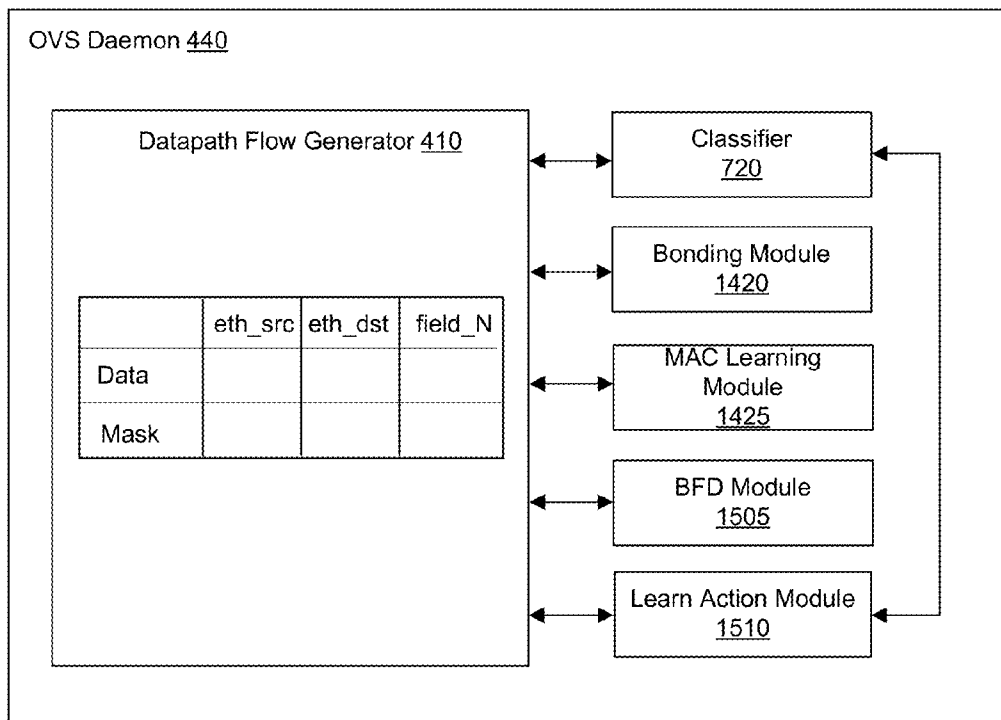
OVS Daemon 440

Datapath Flow Generator 410

| | eth_src | eth_dst | field_N |
|---|---|---|---|
| Data | | | |
| Mask | | | |

Classifier 720

Bonding Module 1420

MAC Learning Module 1425

BFD Module 1505

Learn Action Module 1510